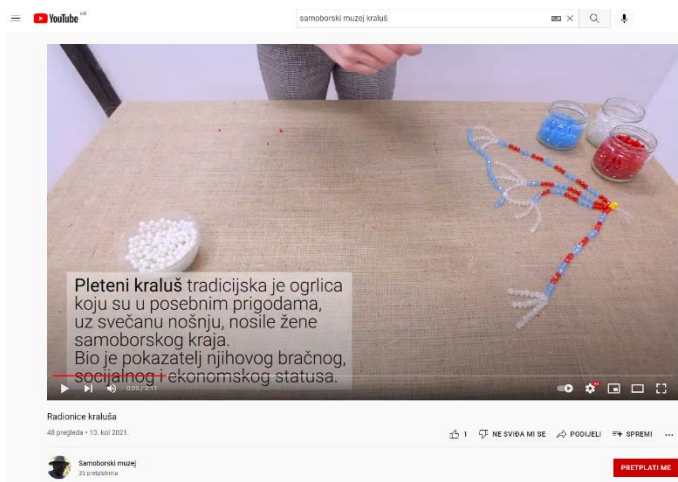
YouTube HR

samoborski muzej kraluš

Pleteni kraluš tradicijska je ogrlica koju su u posebnim prigodama, uz svečanu nošnju, nosile žene samoborskog kraja. Bio je pokazatelj njihovog bračnog, socijalnog i ekonomskog statusa.

0:05 / 5:17

Radionice kraluša

48 pregleda • 13. kol 2021.

1 NE SVIĐA MI SE PODIJELI SPREMI

Samoborski muzej
25 pretplatnika

PRETPLATI ME